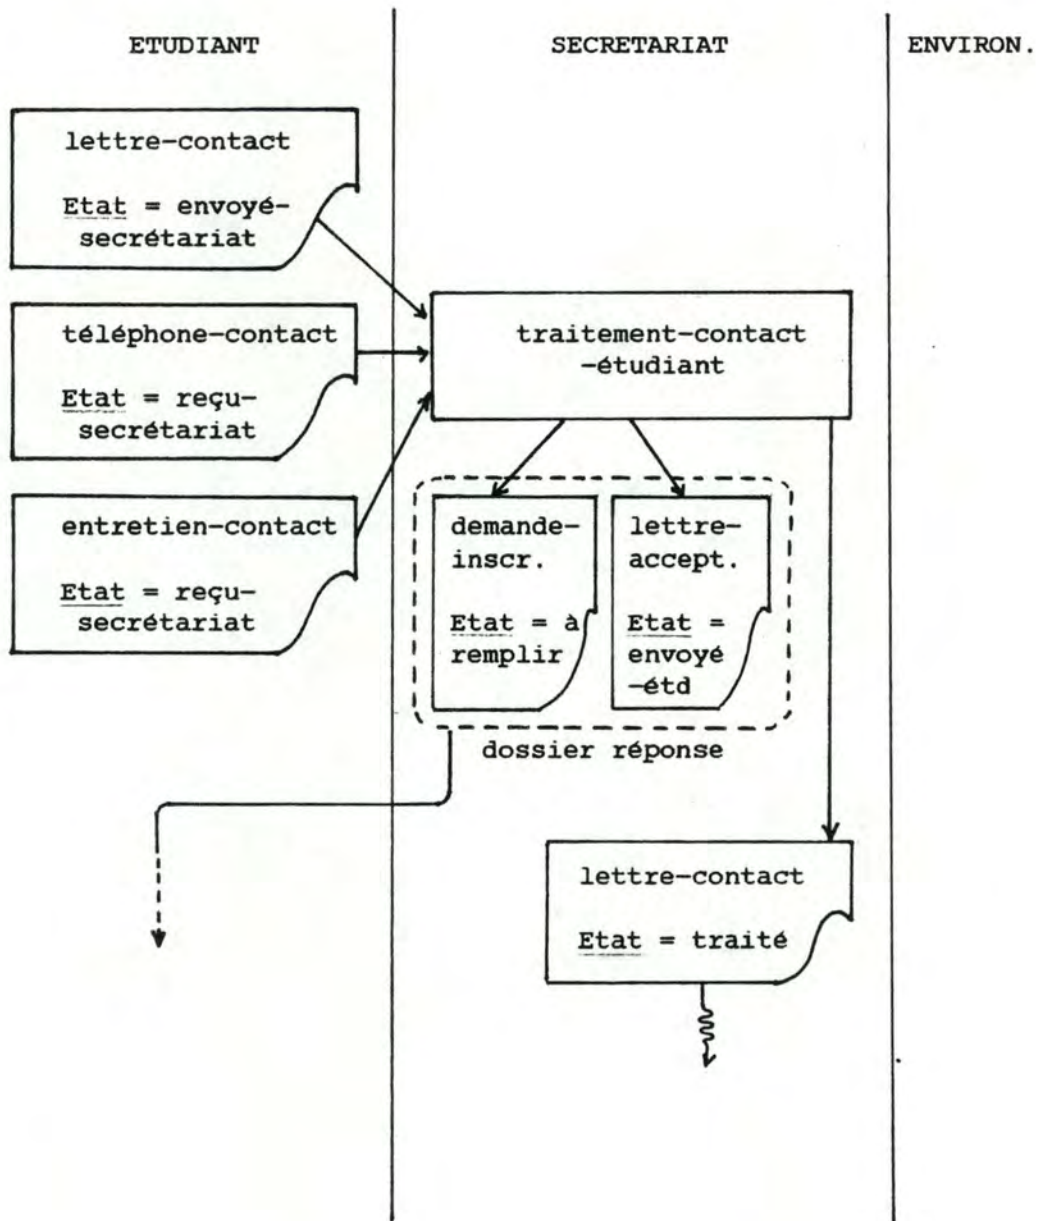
ETUDIANT

SECRETARIAT

ENVIRON.

lettre-contact

Etat = envoyé-secrétariat

téléphone-contact

Etat = reçu-secrétariat

entretien-contact

Etat = reçu-secrétariat

traitement-contact -étudiant

demande-inscr.

Etat = à remplir

lettre-accept.

Etat = envoyé -étd

dossier réponse

lettre-contact

Etat = traité